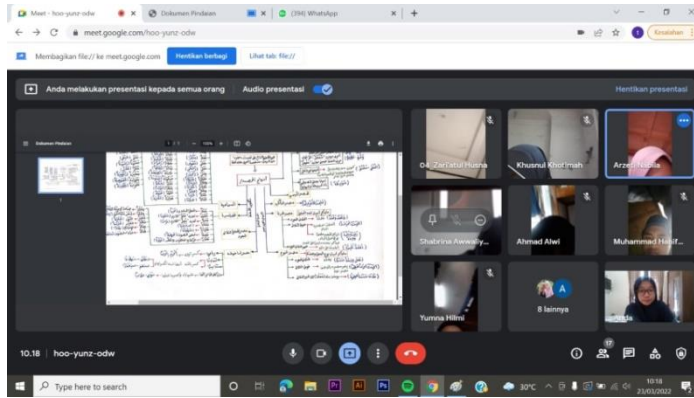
Meet - hoo-yunz-odw
Dokumen Pindaan
(394) WhatsApp
meet.google.com/hoo-yunz-odw
Kesalahan
Membagikan file:// ke meet.google.com
Hentikan berbagi
Lihat tab file://
Anda melakukan presentasi kepada semua orang
Audio presentasi
Hentikan presentasi
Dokumen Pindaan
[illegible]
04_Zarlatul Husna
Khusnul Khotimah
Arzeti Nabila
Shabrina Awwaliy...
Ahmad Alwi
Muhammad Hanif...
Yumna Hilmi
A
8 lainnya
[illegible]
10.18 | hoo-yunz-odw
17
Type here to search
30°C
10:18
23/03/2022